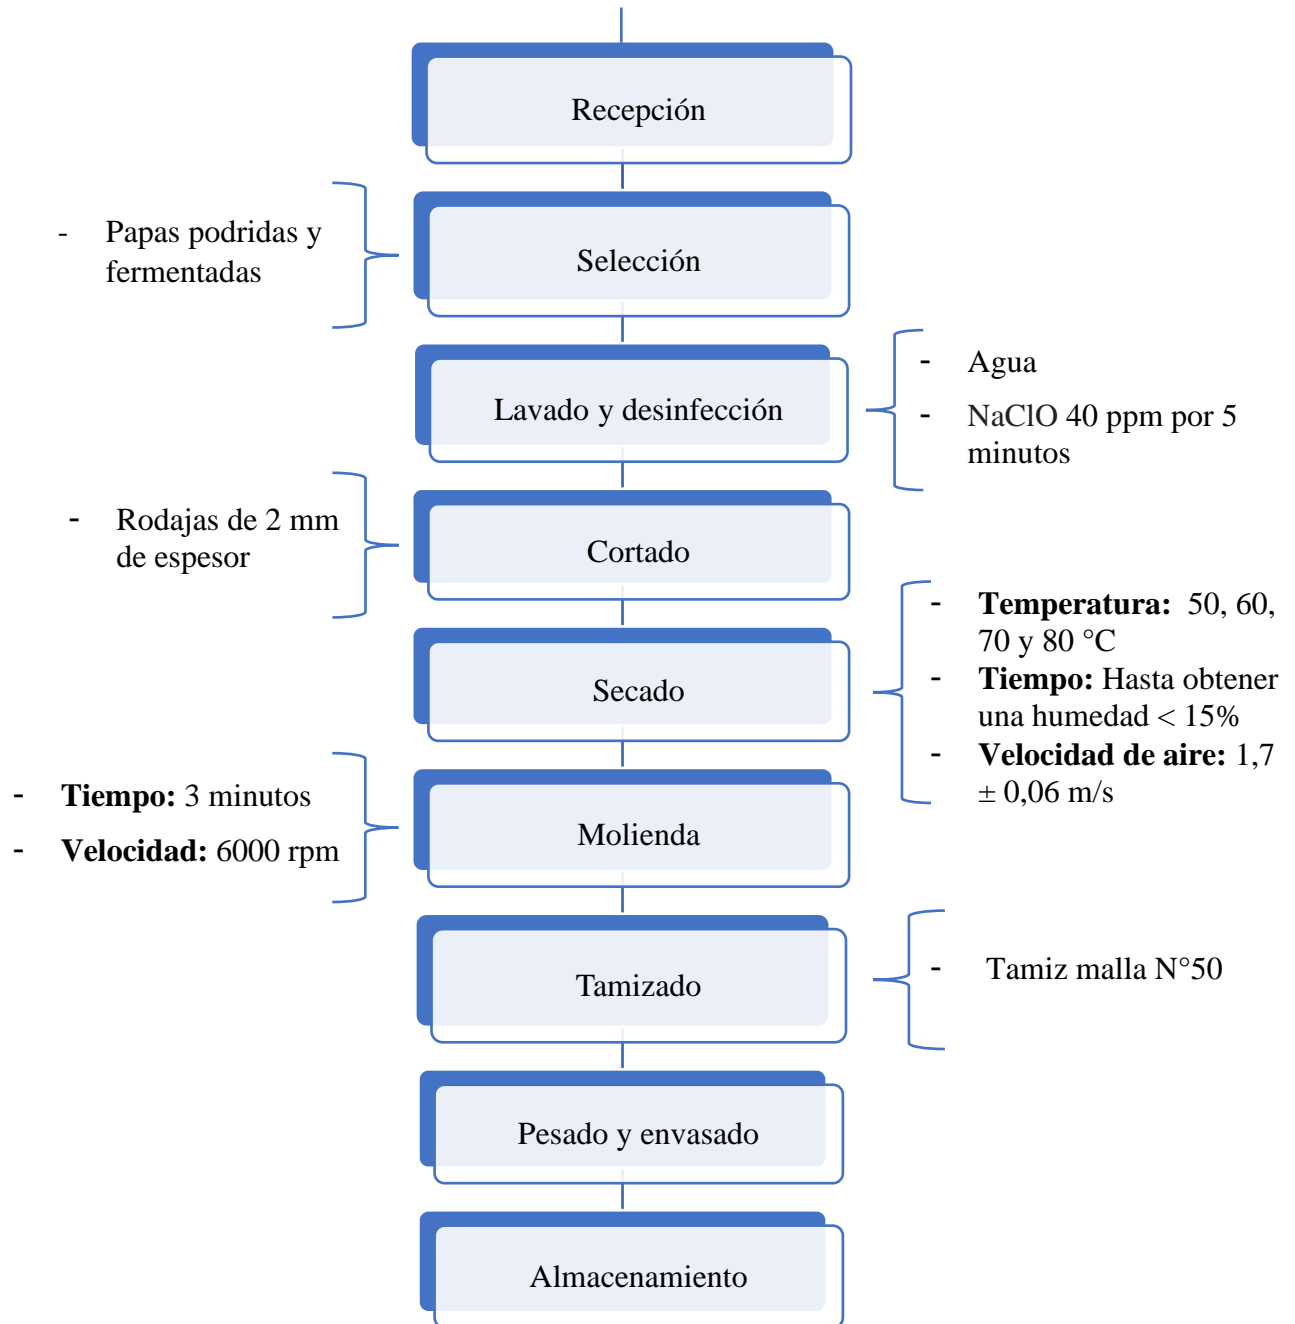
Recepción

- Papas podridas y fermentadas

Selección

Lavado y desinfección

- Agua
- NaClO 40 ppm por 5 minutos

- Rodajas de 2 mm de espesor

Cortado

- **Temperatura:** 50, 60, 70 y 80 °C
- **Tiempo:** Hasta obtener una humedad < 15%
- **Velocidad de aire:** 1,7 ± 0,06 m/s

Secado

- **Tiempo:** 3 minutos
- **Velocidad:** 6000 rpm

Molienda

Tamizado

- Tamiz malla N°50

Pesado y envasado

Almacenamiento